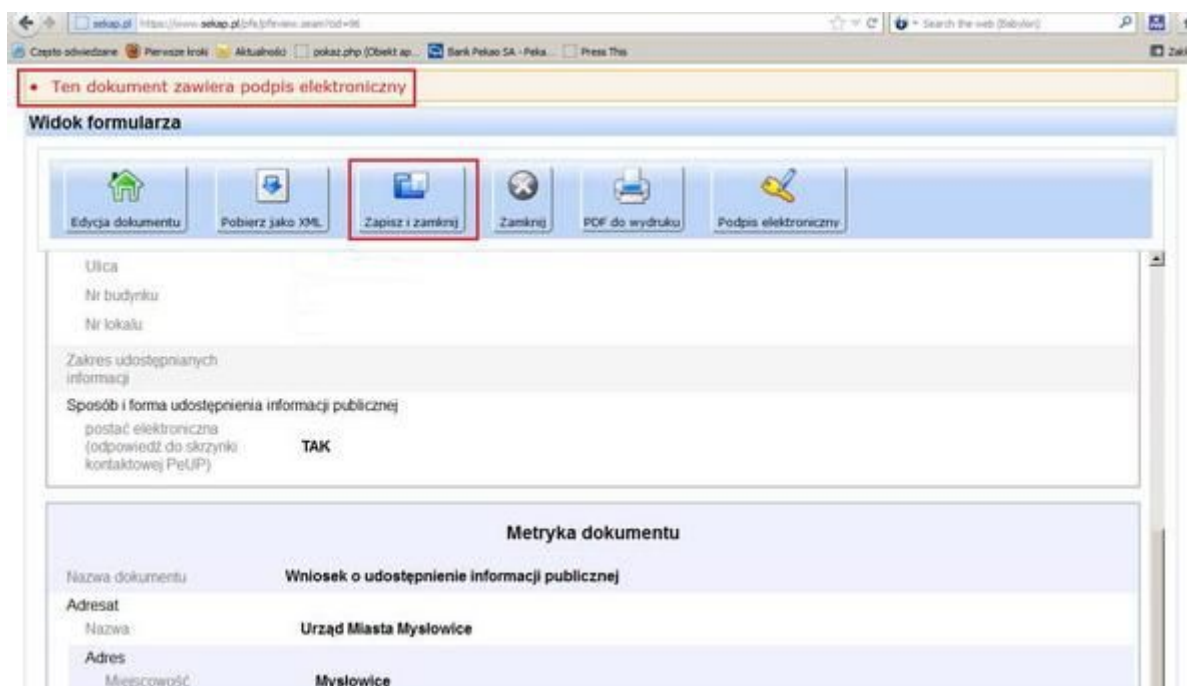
sekap.pl https://www.sekap.pl/pfe/pfeview.seam?id=96
Search the web (Babylon)
Często odwiedzane Pierwsze kroki Aktualności pokaz.php (Obiekt ap... Bank Pekao SA - Peka... Press This
Zakł

• Ten dokument zawiera podpis elektroniczny

Widok formularza

Edycja dokumentu
Pobierz jako XML
Zapisz i zamknij
Zamknij
PDF do wydruku
Podpis elektroniczny

Ulica
Nr budynku
Nr lokalu
Zakres udostępnianych informacji
Sposób i forma udostępnienia informacji publicznej
postać elektroniczna (odpowiedź do skrzynki kontaktowej PeUP) TAK

Metryka dokumentu

Nazwa dokumentu Wniosek o udostępnienie informacji publicznej
Adresat
Nazwa Urząd Miasta Mysłowice
Adres
Miejscowość Mysłowice